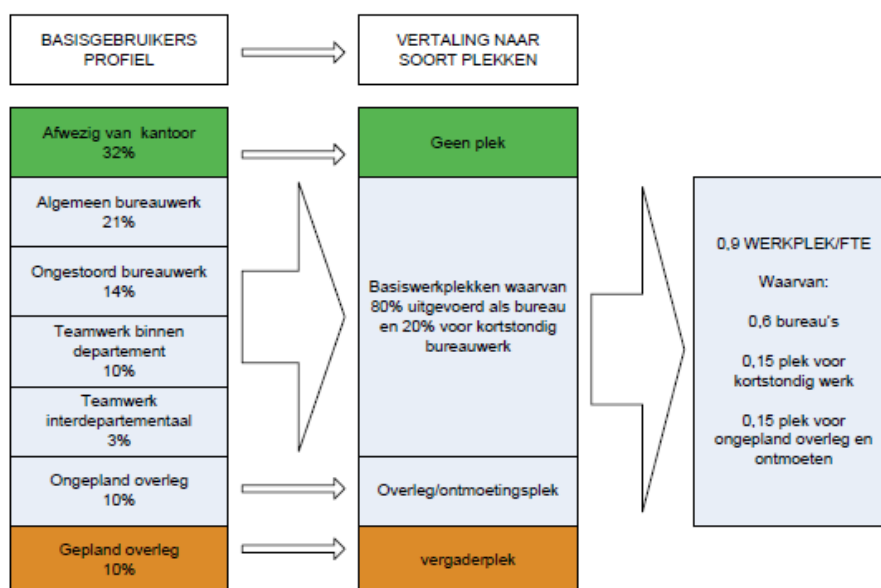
BASISGEBRUIKERS PROFIEL

VERTALING NAAR SOORT PLEKKEN

Afwezig van kantoor
32%

Algemeen bureauwerk
21%

Ongestoord bureauwerk
14%

Teamwerk binnen departement
10%

Teamwerk interdepartementaal
3%

Ongepland overleg
10%

Gepland overleg
10%

Geen plek

Basiswerkplekken waarvan 80% uitgevoerd als bureau en 20% voor kortstondig bureauwerk

Overleg/ontmoetingsplek

vergaderplek

0,9 WERKPLEK/FTE

Waarvan:

0,6 bureau's

0,15 plek voor kortstondig werk

0,15 plek voor ongepland overleg en ontmoeten